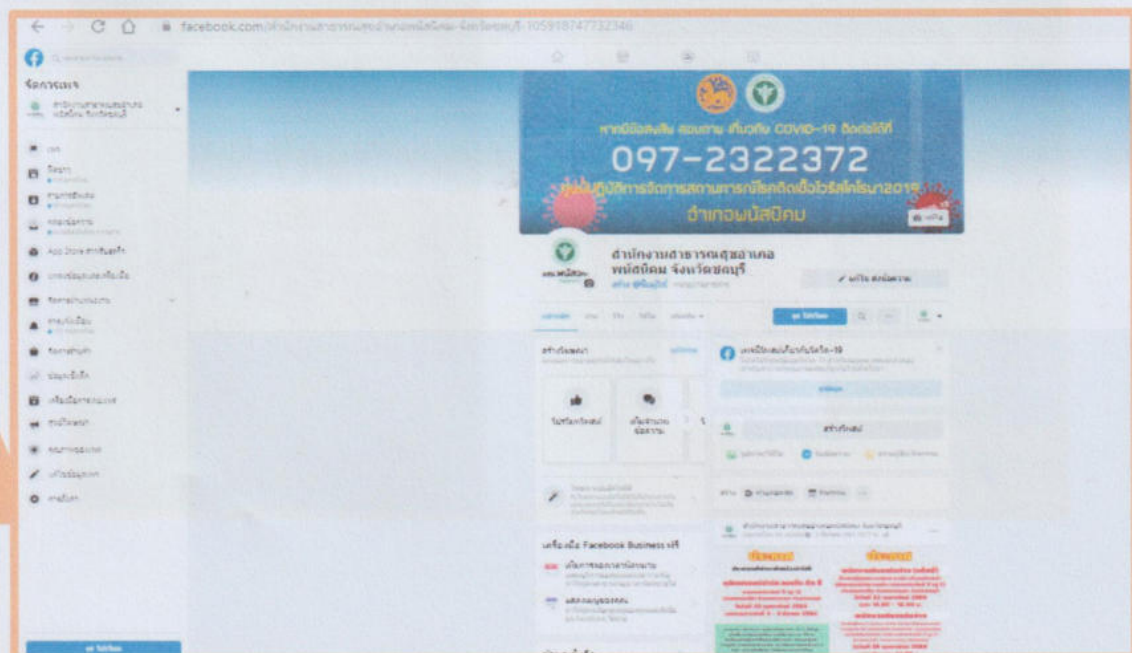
facebook.com/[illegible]-105918747732346

จัดการเพจ

หากมีข้อสงสัย สอบถาม เกี่ยวกับ COVID-19 ติดต่อได้ที่
097-2322372
ศูนย์ปฏิบัติการจัดการสถานการณ์โรคติดเชื้อไวรัสโคโรนา2019
อำเภอพนัสนิคม

สำนักงานสาธารณสุขอำเภอพนัสนิคม จังหวัดชลบุรี

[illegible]

เครื่องมือ Facebook Business ฟรี

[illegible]